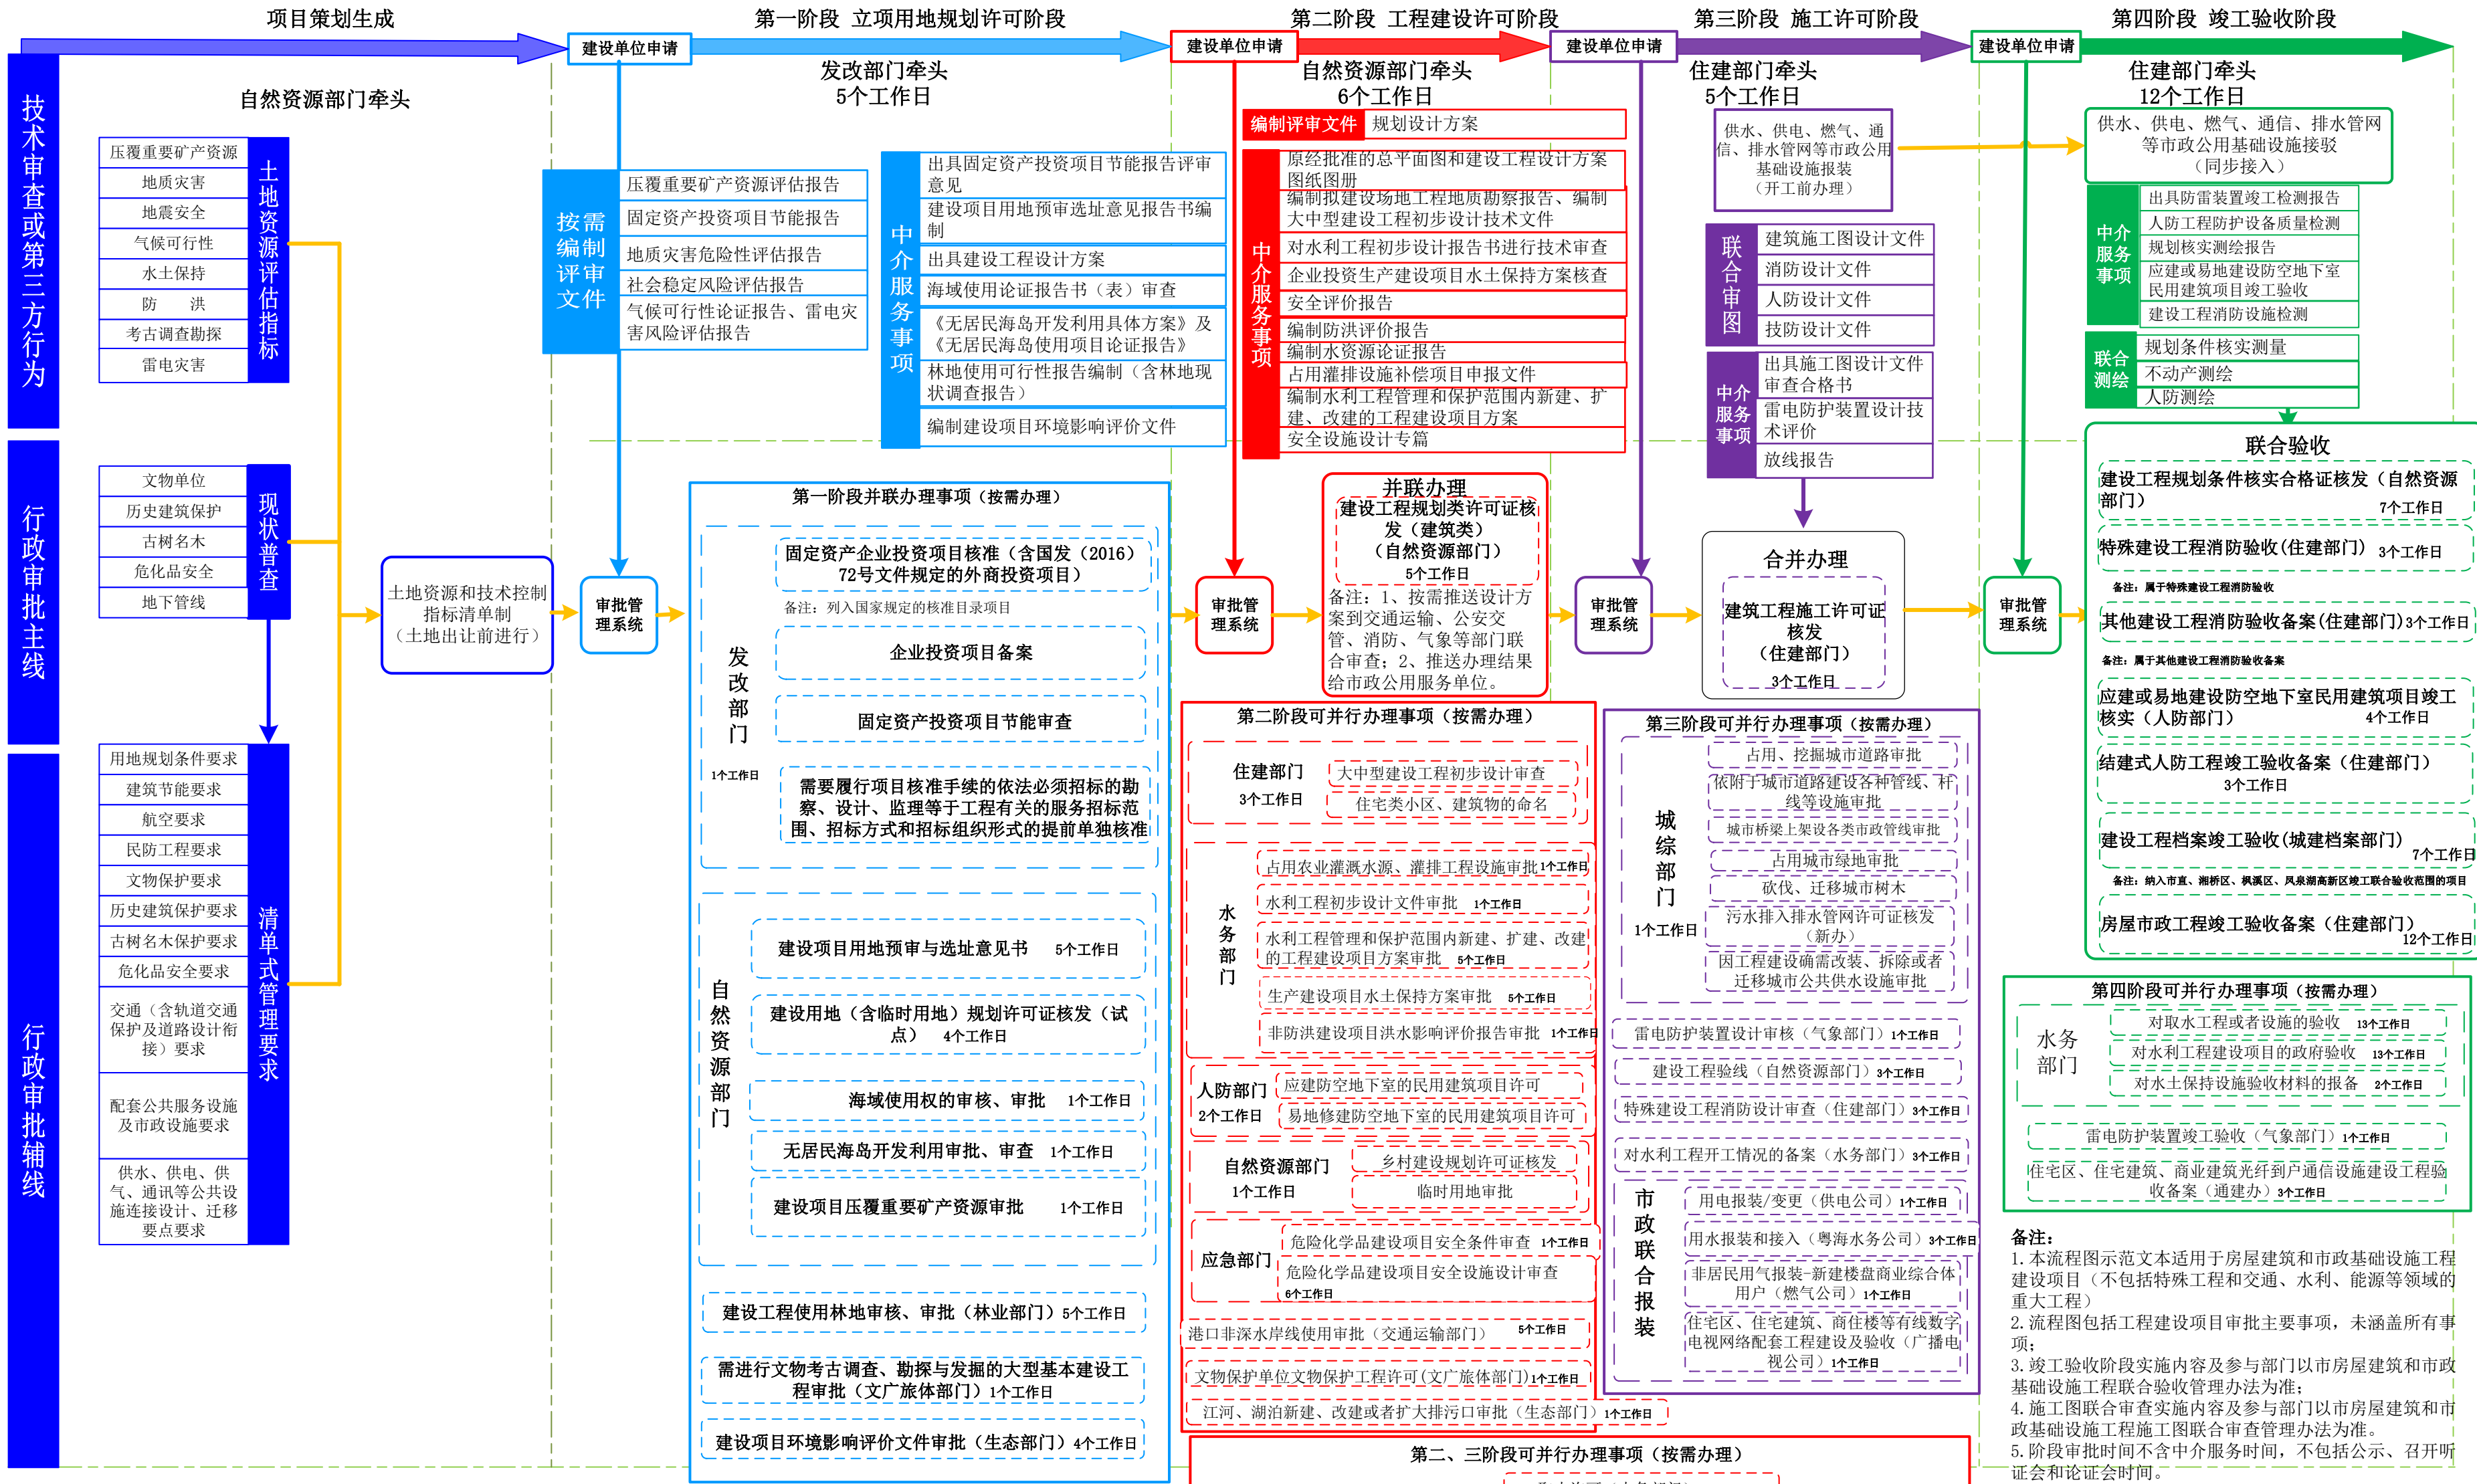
项目策划生成

第一阶段 立项用地规划许可阶段

第二阶段 工程建设许可阶段

第三阶段 施工许可阶段

第四阶段 竣工验收阶段

建设单位申请

建设单位申请

建设单位申请

建设单位申请

技术审查或第三方行为

行政审批主线

行政审批辅线

自然资源部门牵头

压覆重要矿产资源
地质灾害
地震安全
气候可行性
水土保持
防 洪
考古调查勘探
雷电灾害

土地资源评估指标

文物单位
历史建筑保护
古树名木
危化品安全
地下管线

现状普查

用地规划条件要求
建筑节能要求
航空要求
民防工程要求
文物保护要求
历史建筑保护要求
古树名木保护要求
危化品安全要求
交通（含轨道交通保护及道路设计衔接）要求
配套公共服务设施及市政设施要求
供水、供电、供气、通讯等公共设施连接设计、迁移要求

清单式管理要求

土地资源和技术控制指标清单制（土地出让前进行）

发改部门牵头
5个工作日

按需编制评审文件

压覆重要矿产资源评估报告
固定资产投资项目节能报告
地质灾害危险性评估报告
社会稳定风险评估报告
气候可行性论证报告、雷电灾害风险评估报告

中介服务事项

出具固定资产投资项目节能报告评审意见
建设项目用地预审选址意见报告书编制
出具建设工程设计方案
海域使用论证报告书（表）审查
《无居民海岛开发利用具体方案》及《无居民海岛使用项目论证报告》
林地使用可行性报告编制（含林地现状调查报告）
编制建设项目环境影响评价文件

审批管理系统

第一阶段并联办理事项（按需办理）

发改部门
1个工作日

固定资产企业投资项目核准（含国发（2016）72号文件规定的外商投资项目）
备注：列入国家规定的核准目录项目
企业投资项目备案
固定资产投资项目节能审查
需要履行项目核准手续的依法必须招标的勘察、设计、监理等于工程有关的服务招标范围、招标方式和招标组织形式的提前单独核准

自然资源部门

建设项目用地预审与选址意见书 5个工作日
建设用地（含临时用地）规划许可证核发（试点） 4个工作日
海域使用权的审核、审批 1个工作日
无居民海岛开发利用审批、审查 1个工作日
建设项目压覆重要矿产资源审批 1个工作日

建设工程使用林地审核、审批（林业部门）5个工作日
需进行文物考古调查、勘探与发掘的大型基本建设工程审批（文广旅体部门）1个工作日
建设项目环境影响评价文件审批（生态部门）4个工作日

自然资源部门牵头
6个工作日

编制评审文件 规划设计方案

中介服务事项

原经批准的总平面图和建设工程设计方案图纸图册
编制拟建设场地工程地质勘察报告、编制大中型建设工程初步设计技术文件
对水利工程初步设计报告书进行技术审查
企业投资生产建设项目水土保持方案核查
安全评价报告
编制防洪评价报告
编制水资源论证报告
占用灌排设施补偿项目申报文件
编制水利工程管理和保护范围内新建、扩建、改建的工程建设项目方案
安全设施设计专篇

审批管理系统

并联办理
建设工程规划类许可证核发（建筑类）（自然资源部门）
5个工作日
备注：1、按需推送设计方案到交通运输、公安交管、消防、气象等部门联合审查；2、推送办理结果给市政公用服务单位。

第二阶段可并行办理事项（按需办理）

住建部门
3个工作日
大中型建设工程初步设计审查
住宅类小区、建筑物的命名

水务部门
占用农业灌溉水源、灌排工程设施审批 1个工作日
水利工程初步设计文件审批 1个工作日
水利工程管理和保护范围内新建、扩建、改建的工程建设项目方案审批 5个工作日
生产建设项目水土保持方案审批 5个工作日
非防洪建设项目洪水影响评价报告审批 1个工作日

人防部门
2个工作日
应建防空地下室的民用建筑项目许可
易地修建防空地下室的民用建筑项目许可

自然资源部门
1个工作日
乡村建设规划许可证核发
临时用地审批

应急部门
危险化学品建设项目安全条件审查 1个工作日
危险化学品建设项目安全设施设计审查
6个工作日

港口非深水岸线使用审批（交通运输部门） 5个工作日
文物保护单位文物保护工程许可（文广旅体部门）1个工作日
江河、湖泊新建、改建或者扩大排污口审批（生态部门）1个工作日

第二、三阶段可并行办理事项（按需办理）

住建部门牵头
5个工作日

供水、供电、燃气、通信、排水管网等市政公用基础设施报装（开工前办理）

联合审图
建筑施工图设计文件
消防设计文件
人防设计文件
技防设计文件

中介服务事项
出具施工图设计文件审查合格书
雷电防护装置设计技术评价
放线报告

审批管理系统

合并办理
建筑工程施工许可证核发（住建部门）
3个工作日

第三阶段可并行办理事项（按需办理）

城综部门
1个工作日
占用、挖掘城市道路审批
依附于城市道路建设各种管线、杆线等设施审批
城市桥梁上架设各类市政管线审批
占用城市绿地审批
砍伐、迁移城市树木
污水排入排水管网许可证核发（新办）
因工程建设确需改装、拆除或者迁移城市公共供水设施审批

雷电防护装置设计审核（气象部门）1个工作日
建设工程验线（自然资源部门）3个工作日
特殊建设工程消防设计审查（住建部门）3个工作日
对水利工程开工情况的备案（水务部门）3个工作日

市政联合报装
用电报装/变更（供电公司）1个工作日
用水报装和接入（粤海水务公司）3个工作日
非居民用气报装-新建楼盘商业综合体用户（燃气公司）1个工作日
住宅区、住宅建筑、商住楼等有线数字电视网络配套工程建设及验收（广播电视公司）1个工作日

住建部门牵头
12个工作日

供水、供电、燃气、通信、排水管网等市政公用基础设施接驳（同步接入）

中介服务事项
出具防雷装置竣工检测报告
人防工程防护设备质量检测
规划核实测绘报告
应建或易地建设防空地下室民用建筑项目竣工验收
建设工程消防设施检测

联合测绘
规划条件核实测量
不动产测绘
人防测绘

审批管理系统

联合验收
建设工程规划条件核实合格证核发（自然资源部门） 7个工作日
特殊建设工程消防验收(住建部门) 3个工作日
备注：属于特殊建设工程消防验收
其他建设工程消防验收备案(住建部门)3个工作日
备注：属于其他建设工程消防验收备案
应建或易地建设防空地下室民用建筑项目竣工核实（人防部门） 4个工作日
结建式人防工程竣工验收备案（住建部门） 3个工作日
建设工程档案竣工验收(城建档案部门) 7个工作日
备注：纳入市直、湘桥区、枫溪区、凤泉湖高新区竣工联合验收范围的项目
房屋市政工程竣工验收备案（住建部门） 12个工作日

第四阶段可并行办理事项（按需办理）

水务部门
对水工程或者设施的验收 13个工作日
对水利工程建设项目的政府验收 13个工作日
对水土保持设施验收材料的报备 2个工作日

雷电防护装置竣工验收（气象部门）1个工作日
住宅区、住宅建筑、商业建筑光纤到户通信设施建设工程验收备案（通建办）3个工作日

备注：
1. 本流程图示范文本适用于房屋建筑和市政基础设施工程建设项目（不包括特殊工程和交通、水利、能源等领域的重大工程）
2. 流程图包括工程建设项目审批主要事项，未涵盖所有事项；
3. 竣工验收阶段实施内容及参与部门以市房屋建筑和市政基础设施工程联合验收管理办法为准；
4. 施工图联合审查实施内容及参与部门以市房屋建筑和市政基础设施工程施工图联合审查管理办法为准。
5. 阶段审批时间不含中介服务时间，不包括公示、召开听证会和论证会时间。